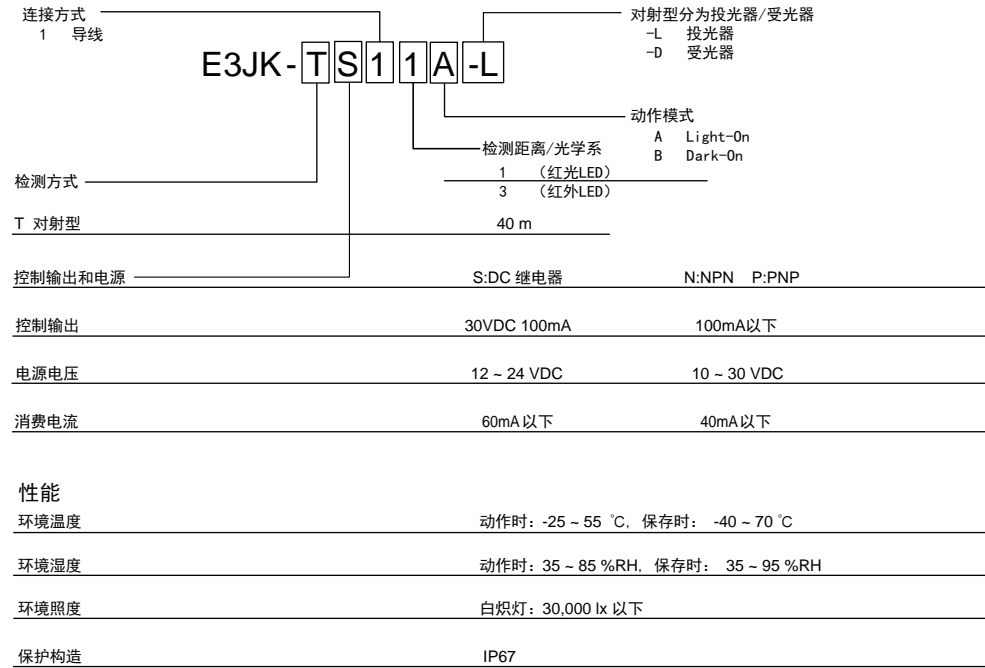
连接方式
1 导线

对射型分为投光器/受光器
-L 投光器
-D 受光器

E3JK-TS11A-L

动作模式
A Light-On
B Dark-On

检测距离/光学系
1 （红光LED）
3 （红外LED）

检测方式

T 对射型 40 m

控制输出和电源 S:DC 继电器 N:NPN P:PNP

控制输出 30VDC 100mA 100mA以下

电源电压 12 ~ 24 VDC 10 ~ 30 VDC

消费电流 60mA 以下 40mA 以下

性能

环境温度 动作时：-25 ~ 55 ℃，保存时： -40 ~ 70 ℃

环境湿度 动作时：35 ~ 85 %RH，保存时： 35 ~ 95 %RH

环境照度 白炽灯：30,000 lx 以下

保护构造 IP67